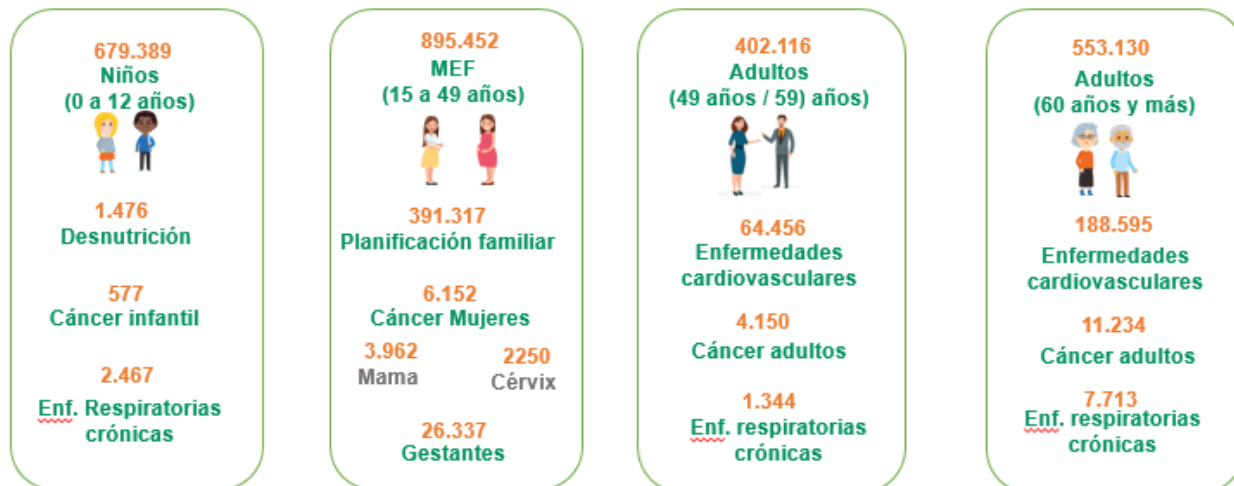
679.389
Niños
(0 a 12 años)

1.476
Desnutrición

577
Cáncer infantil

2.467
Enf. Respiratorias crónicas

895.452
MEF
(15 a 49 años)

391.317
Planificación familiar

6.152
Cáncer Mujeres

3.962
Mama

2250
Cérvix

26.337
Gestantes

402.116
Adultos
(49 años / 59) años)

64.456
Enfermedades cardiovasculares

4.150
Cáncer adultos

1.344
Enf. respiratorias crónicas

553.130
Adultos
(60 años y más)

188.595
Enfermedades cardiovasculares

11.234
Cáncer adultos

7.713
Enf. respiratorias crónicas